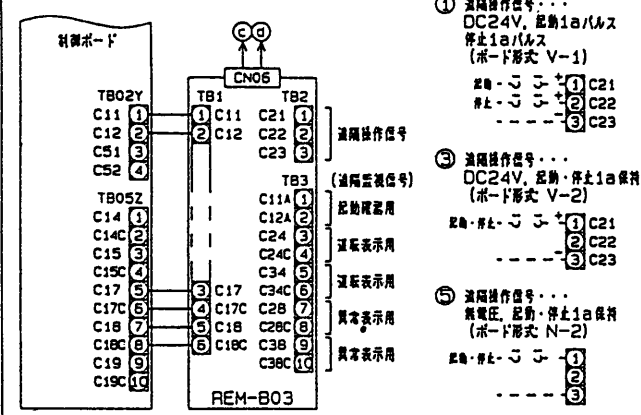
制御ボード

ⓒ ⓓ

CN06

TB02Y
C11 ①
C12 ②
C51 ③
C52 ④

TB05Z
C14 ①
C14C ②
C15 ③
C15C ④
C17 ⑤
C17C ⑥
C18 ⑦
C18C ⑧
C19 ⑨
C19C ⑩

TB1
① C11
② C12
③ C17
④ C17C
⑤ C18
⑥ C18C

TB2
C21 ①
C22 ②
C23 ③

遠隔操作信号

TB3
(遠隔監視信号)
C11A ①
C12A ②
C24 ③
C24C ④
C34 ⑤
C34C ⑥
C28 ⑦
C28C ⑧
C38 ⑨
C38C ⑩

起動確認用
運転表示用
運転表示用
異常表示用
異常表示用

REM-803

① 遠隔操作信号・・・
DC24V, 起動1aパルス
停止1aパルス
(ボード形式 V-1)

起動 + ① C21
停止 + ② C22
- ③ C23

③ 遠隔操作信号・・・
DC24V, 起動・停止1a保持
(ボード形式 V-2)

起動・停止 + ① C21
② C22
- ③ C23

⑤ 遠隔操作信号・・・
無電圧, 起動・停止1a保持
(ボード形式 N-2)

起動・停止 ①
②
③